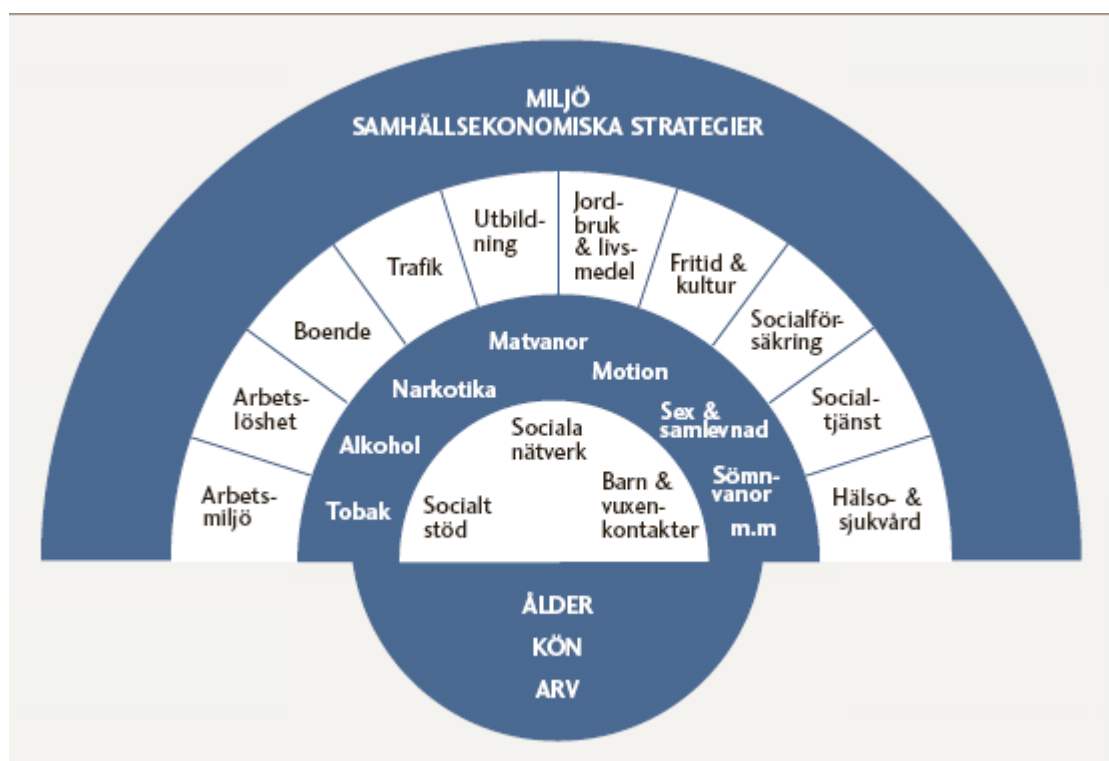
MILJÖ
SAMHÄLLSEKONOMISKA STRATEGIER

Arbetsmiljö

Arbetslöshet

Boende

Trafik

Utbildning

Jordbruk & livsmedel

Fritid & kultur

Socialförsäkring

Socialtjänst

Hälso- & sjukvård

Tobak

Alkohol

Narkotika

Matvanor

Motion

Sex & samlevnad

Sömnvanor

m.m

Socialt stöd

Sociala nätverk

Barn & vuxenkontakter

ÅLDER

KÖN

ARV